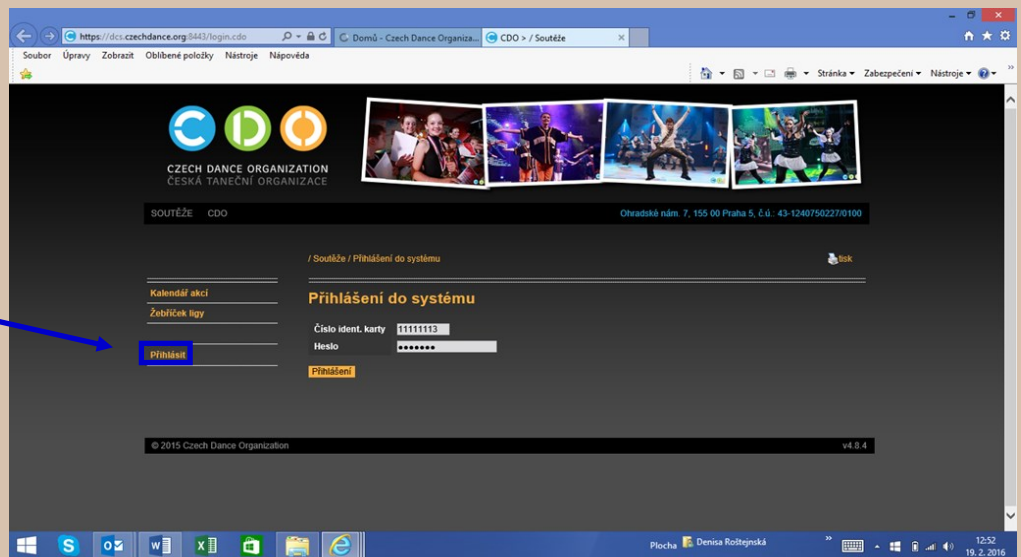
https://dcs.czechdance.org:8443/login.cdo
Domů - Czech Dance Organiza...
CDO > / Soutěže

Soubor Úpravy Zobrazit Oblíbené položky Nástroje Nápověda

Stránka Zabezpečení Nástroje

CZECH DANCE ORGANIZATION
ČESKÁ TANEČNÍ ORGANIZACE

SOUTĚŽE CDO

Ohradské nám. 7, 155 00 Praha 5, č.ú.: 43-1240750227/0100

/ Soutěže / Přihlášení do systému

tisk

Kalendář akcí
Žebříček ligy

Přihlásit

Přihlášení do systému

| Číslo ident. karty | 11111113 |
|---|---|
| Heslo | ••••••• |

Přihlášení

© 2015 Czech Dance Organization

v4.8.4

Plocha Denisa Roštejnská

12:52
19. 2. 2016